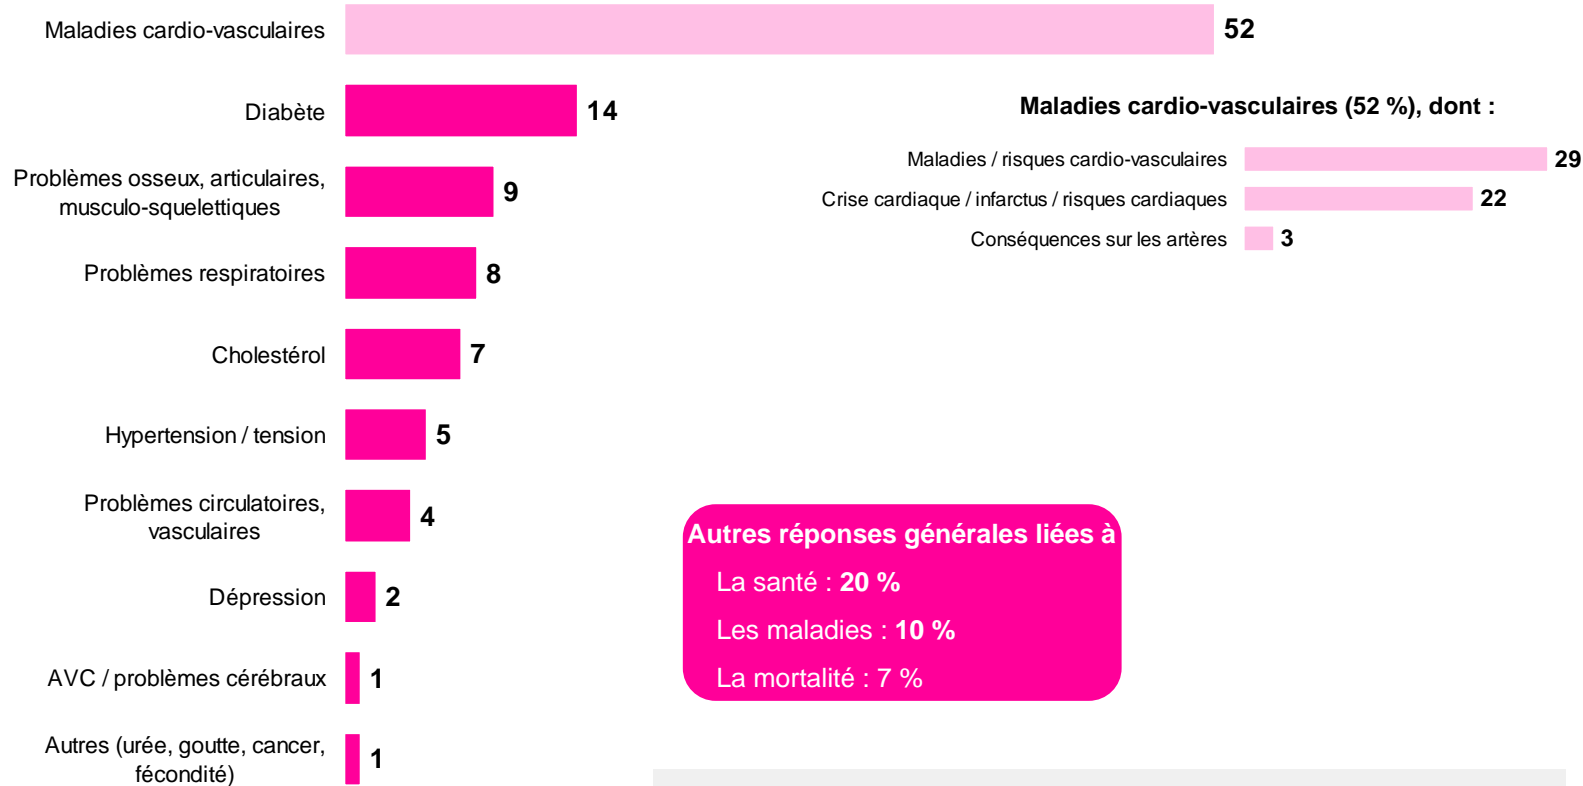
Maladies cardio-vasculaires 52

Diabète 14

Problèmes osseux, articulaires, musculo-squelettiques 9

Problèmes respiratoires 8

Cholestérol 7

Hypertension / tension 5

Problèmes circulatoires, vasculaires 4

Dépression 2

AVC / problèmes cérébraux 1

Autres (urée, goutte, cancer, fécondité) 1

Maladies cardio-vasculaires (52 %), dont :

Maladies / risques cardio-vasculaires 29

Crise cardiaque / infarctus / risques cardiaques 22

Conséquences sur les artères 3

Autres réponses générales liées à

La santé : 20 %

Les maladies : 10 %

La mortalité : 7 %